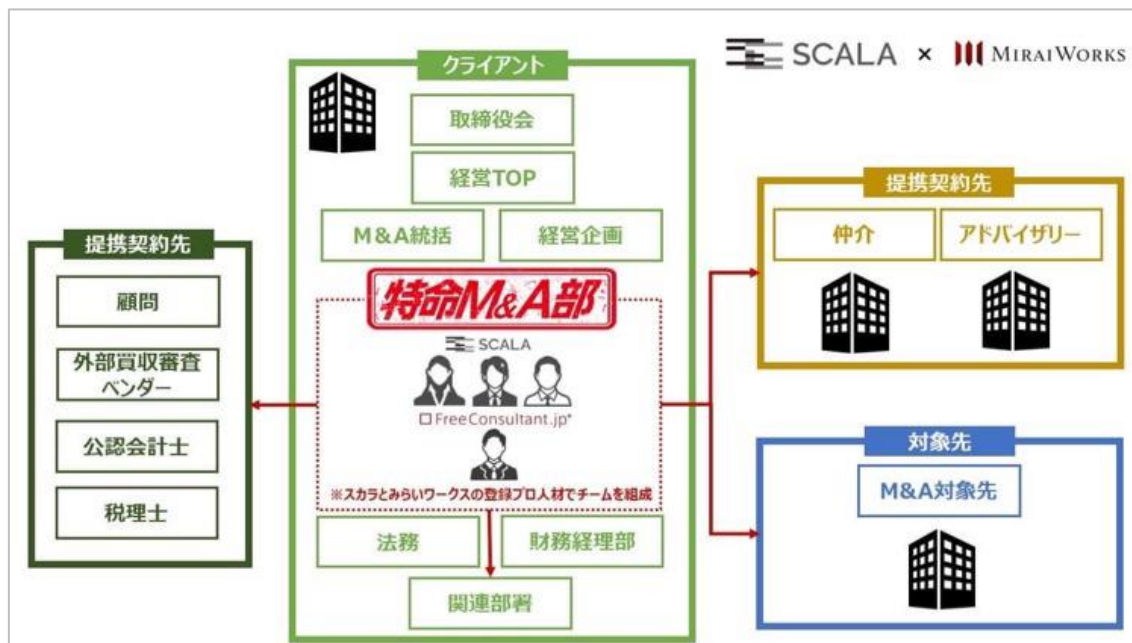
SCALA × MIRAIWORKS

クライアント

取締役会

経営TOP

M&A統括

経営企画

特命M&A部

SCALA

FreeConsultant.jp*

※スカラとみらいワークスの登録プロ人材でチームを組成

法務

財務経理部

関連部署

提携契約先

顧問

外部買収審査ベンダー

公認会計士

税理士

提携契約先

仲介

アドバイザリー

対象先

M&A対象先